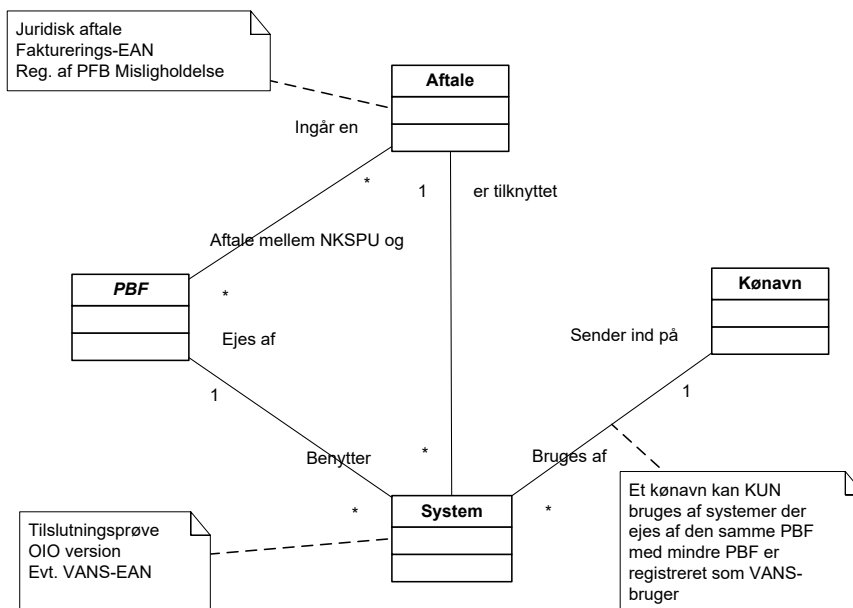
Juridisk aftale
Fakturerings-EAN
Reg. af PFB Misligholdelse

Aftale

Ingår en

*

1

er tilknyttet

Aftale mellem NKSPU og

PBF

*

Ejes af

Kønavn

Sender ind på

1

1

Benytter

*

Bruges af

Et kønavn kan KUN bruges af systemer der ejes af den samme PBF med mindre PBF er registreret som VANS-bruger

Tilslutningsprøve
OIO version
Evt. VANS-EAN

*

System

*